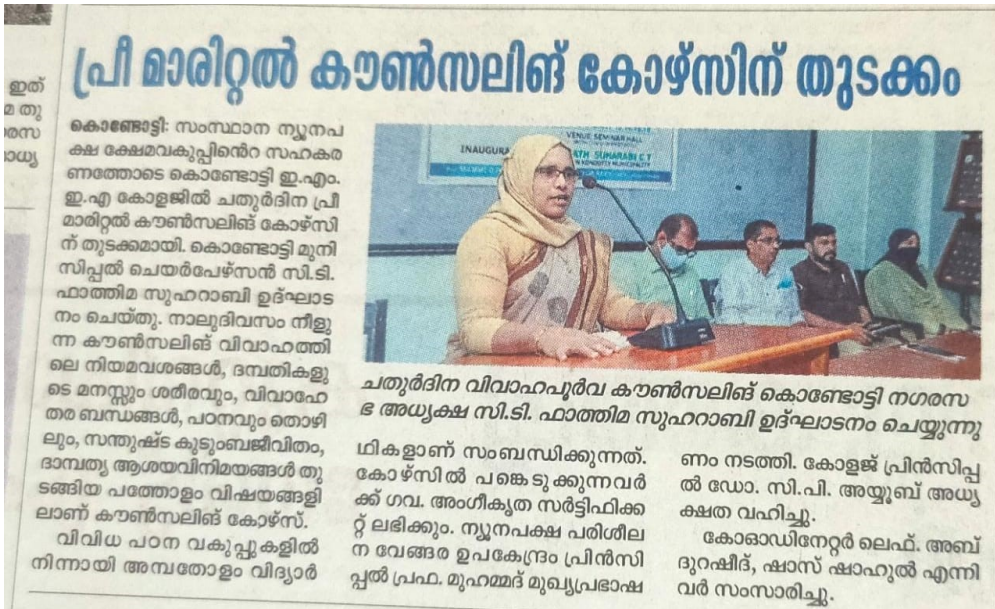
ഇത്
മ തു
രസ
ാധ്യ

പ്രീ മാരിറ്റൽ കൗൺസലിങ് കോഴ്സിന് തുടക്കം

കൊണ്ടോട്ടി: സംസ്ഥാന ന്യൂനപക്ഷ ക്ഷേമവകുപ്പിന്റെ സഹകരണത്തോടെ കൊണ്ടോട്ടി ഇ.എം.ഇ.എ കോളജിൽ ചതുർദിന പ്രീ മാരിറ്റൽ കൗൺസലിങ് കോഴ്സിന് തുടക്കമായി. കൊണ്ടോട്ടി മുനിസിപ്പൽ ചെയർപേഴ്സൻ സി.ടി. ഫാത്തിമ സുഹറാബി ഉദ്ഘാടനം ചെയ്തു. നാലുദിവസം നീളുന്ന കൗൺസലിങ് വിവാഹത്തിലെ നിയമവശങ്ങൾ, ദമ്പതികളുടെ മനസ്സും ശരീരവും, വിവാഹേതര ബന്ധങ്ങൾ, പഠനവും തൊഴിലും, സന്തുഷ്ട കുടുംബജീവിതം, ദാമ്പത്യ ആശയവിനിമയങ്ങൾ തുടങ്ങിയ പത്തോളം വിഷയങ്ങളിലാണ് കൗൺസലിങ് കോഴ്സ്.

വിവിധ പഠന വകുപ്പുകളിൽ നിന്നായി അമ്പതോളം വിദ്യാർഥികളാണ് സംബന്ധിക്കുന്നത്. കോഴ്സിൽ പങ്കെടുക്കുന്നവർക്ക് ഗവ. അംഗീകൃത സർട്ടിഫിക്കറ്റ് ലഭിക്കും. ന്യൂനപക്ഷ പരിശീലന വേങ്ങര ഉപകേന്ദ്രം പ്രിൻസിപ്പൽ പ്രഫ. മുഹമ്മദ് മുഖ്യപ്രഭാഷണം നടത്തി. കോളജ് പ്രിൻസിപ്പൽ ഡോ. സി.പി. അയ്യൂബ് അധ്യക്ഷത വഹിച്ചു.

കോഓഡിനേറ്റർ ലെഫ്. അബ്ദുറഷീദ്, ഷാസ് ഷാഹുൽ എന്നിവർ സംസാരിച്ചു.

INAUGURA
VENUE SEMINAR HALL
ATH SUHARABI C T
KONDOTTY MUNICIPALITY

ചതുർദിന വിവാഹപൂർവ കൗൺസലിങ് കൊണ്ടോട്ടി നഗരസഭ അധ്യക്ഷ സി.ടി. ഫാത്തിമ സുഹറാബി ഉദ്ഘാടനം ചെയ്യുന്നു